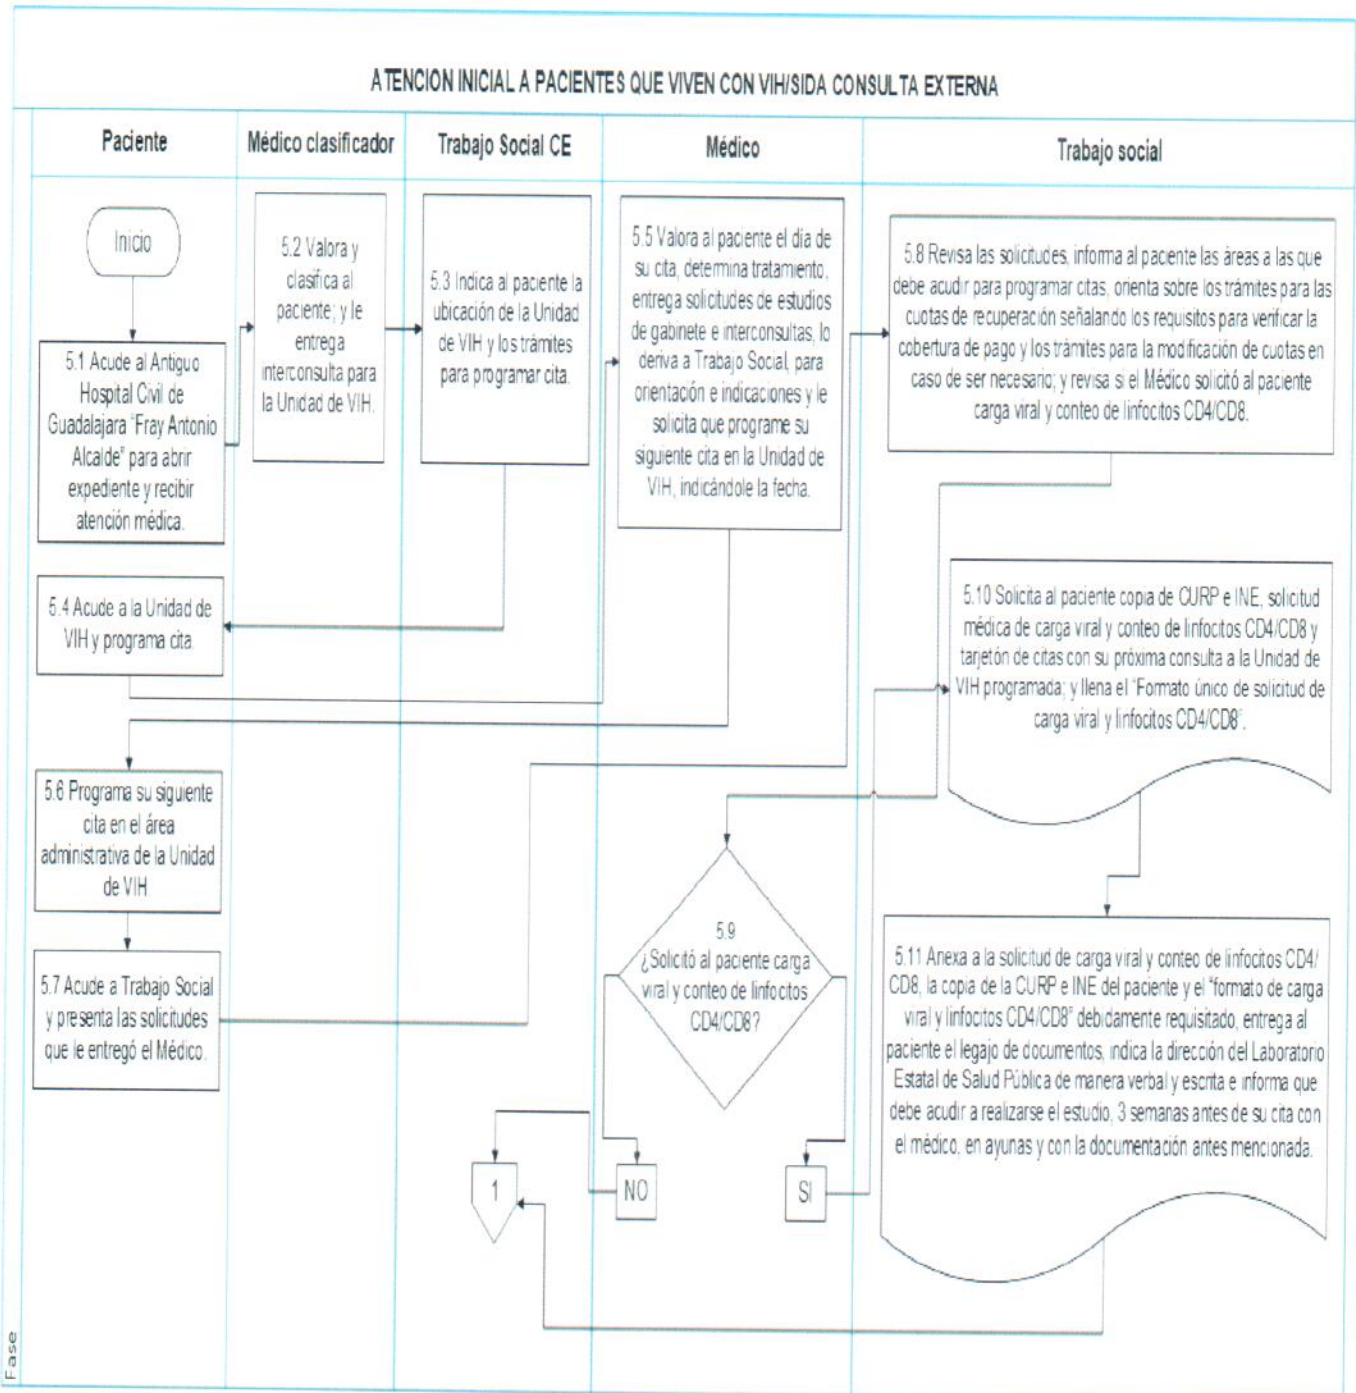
ATENCION INICIAL A PACIENTES QUE VIVEN CON VIH/SIDA CONSULTA EXTERNA

| Paciente | Médico clasificador | Trabajo Social CE | Médico | Trabajo social |
|---|---|---|---|---|

Inicio

5.1 Acude al Antiguo Hospital Civil de Guadalajara "Fray Antonio Alcalde" para abrir expediente y recibir atención médica.

5.2 Valora y clasifica al paciente; y le entrega interconsulta para la Unidad de VIH.

5.3 Indica al paciente la ubicación de la Unidad de VIH y los trámites para programar cita.

5.4 Acude a la Unidad de VIH y programa cita.

5.5 Valora al paciente el día de su cita, determina tratamiento, entrega solicitudes de estudios de gabinete e interconsultas, lo deriva a Trabajo Social para orientación e indicaciones y le solicita que programe su siguiente cita en la Unidad de VIH, indicándole la fecha.

5.8 Revisa las solicitudes, informa al paciente las áreas a las que debe acudir para programar citas, orienta sobre los trámites para las cuotas de recuperación señalando los requisitos para verificar la cobertura de pago y los trámites para la modificación de cuotas en caso de ser necesario; y revisa si el Médico solicitó al paciente carga viral y conteo de linfocitos CD4/CD8.

5.10 Solicita al paciente copia de CURP e INE, solicitud médica de carga viral y conteo de linfocitos CD4/CD8 y tarjetón de citas con su próxima consulta a la Unidad de VIH programada; y llena el "Formato único de solicitud de carga viral y linfocitos CD4/CD8".

5.6 Programa su siguiente cita en el área administrativa de la Unidad de VIH

5.7 Acude a Trabajo Social y presenta las solicitudes que le entregó el Médico.

5.9 ¿Solicitó al paciente carga viral y conteo de linfocitos CD4/CD8?

NO

SI

1

5.11 Anexa a la solicitud de carga viral y conteo de linfocitos CD4/CD8, la copia de la CURP e INE del paciente y el "formato de carga viral y linfocitos CD4/CD8" debidamente requisitado, entrega al paciente el legajo de documentos, indica la dirección del Laboratorio Estatal de Salud Pública de manera verbal y escrita e informa que debe acudir a realizarse el estudio, 3 semanas antes de su cita con el médico, en ayunas y con la documentación antes mencionada.

Fase